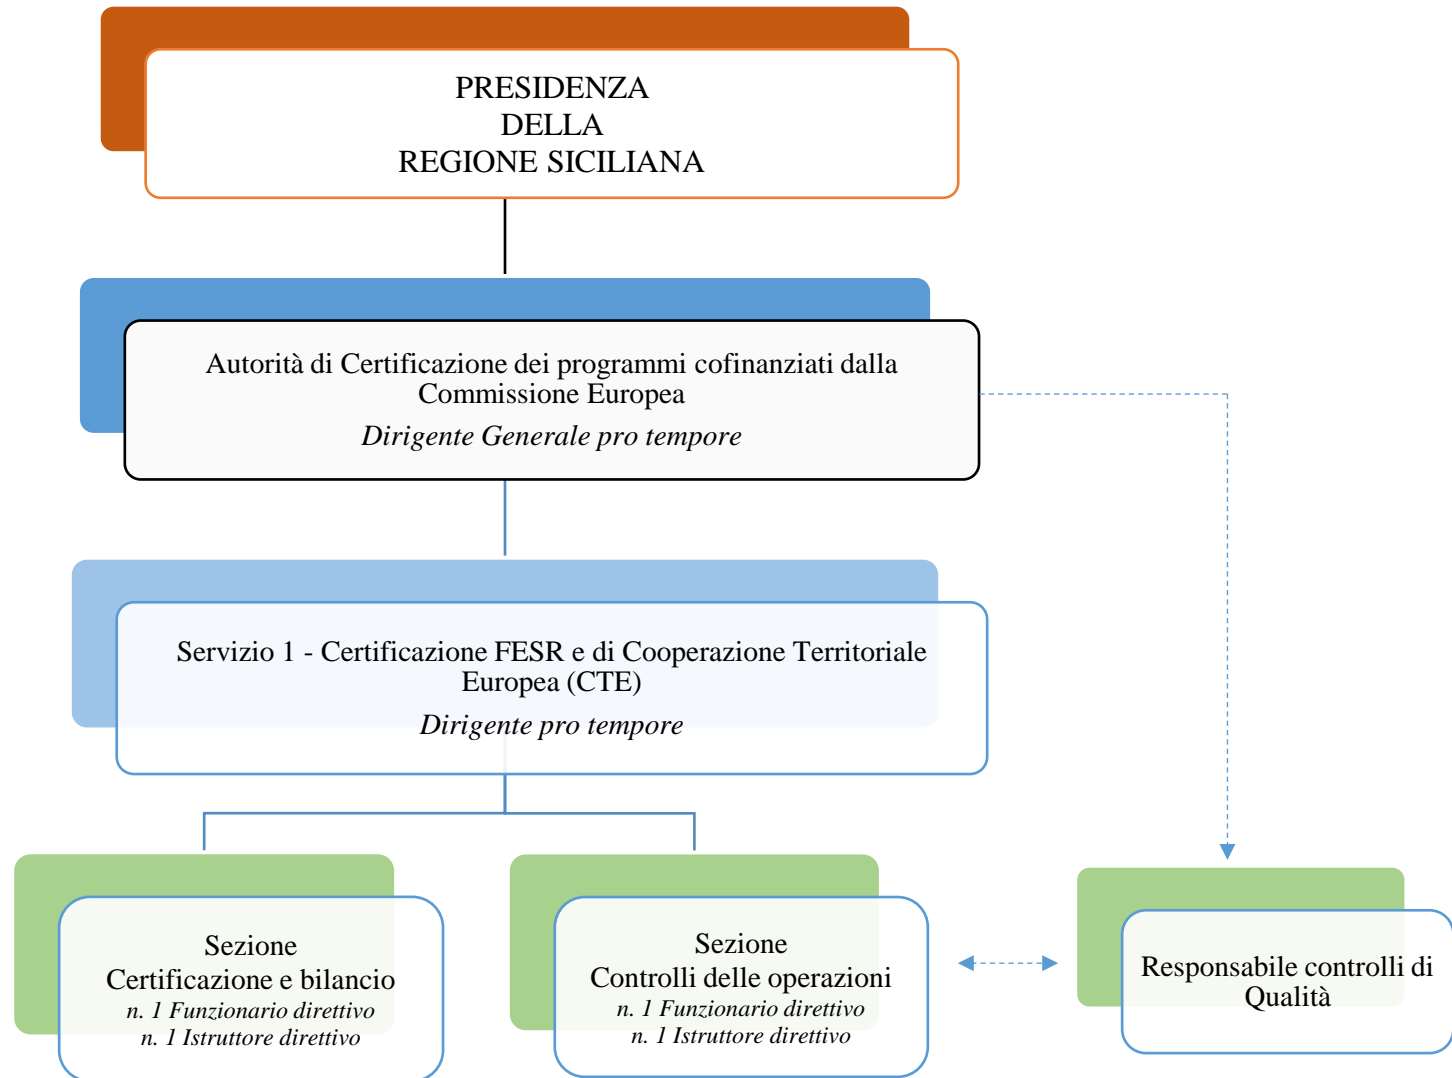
PRESIDENZA
DELLA
REGIONE SICILIANA

Autorità di Certificazione dei programmi cofinanziati dalla Commissione Europea
*Dirigente Generale pro tempore*

Servizio 1 - Certificazione FESR e di Cooperazione Territoriale Europea (CTE)
*Dirigente pro tempore*

Sezione
Certificazione e bilancio
*n. 1 Funzionario direttivo*
*n. 1 Istruttore direttivo*

Sezione
Controlli delle operazioni
*n. 1 Funzionario direttivo*
*n. 1 Istruttore direttivo*

Responsabile controlli di Qualità